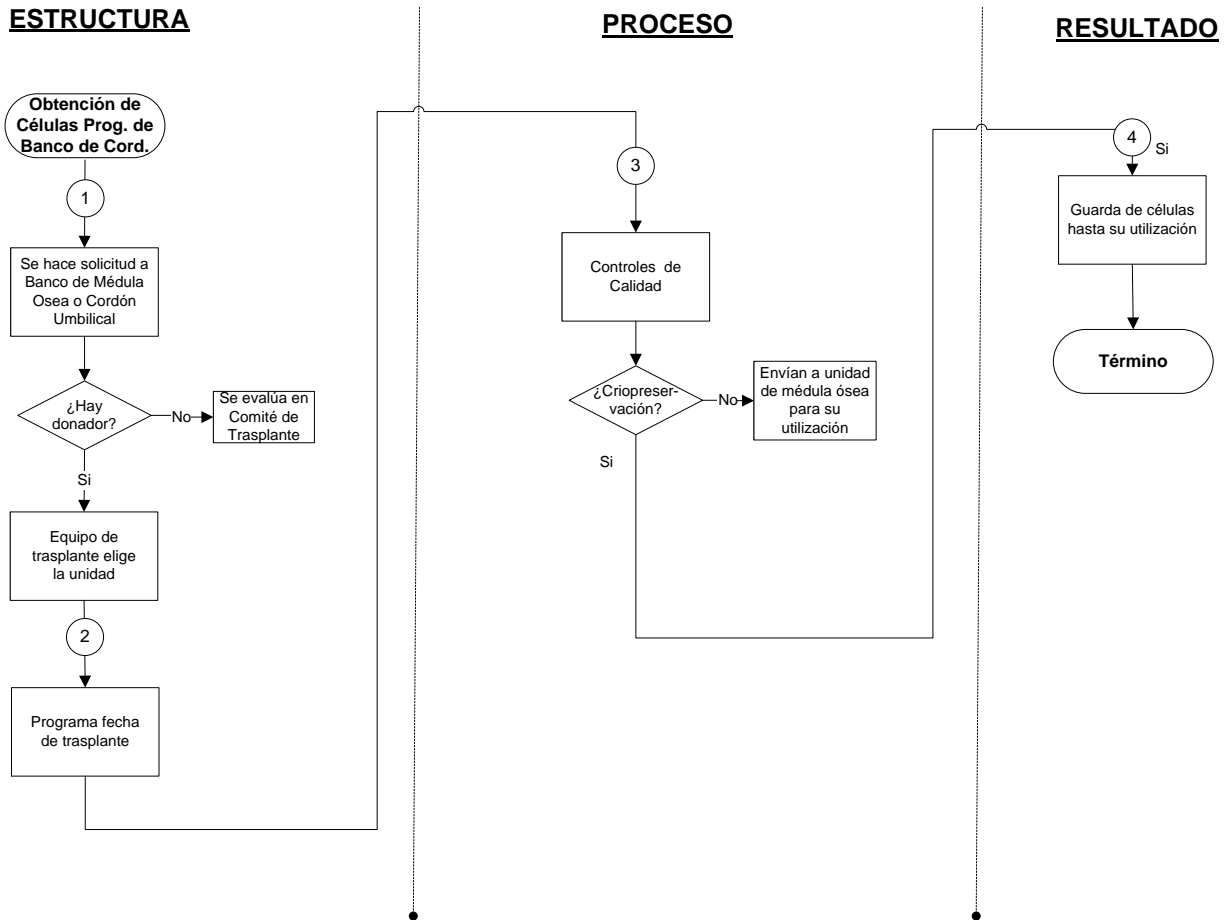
ESTRUCTURA

PROCESO

RESULTADO

Obtención de Células Prog. de Banco de Cord.

1

Se hace solicitud a Banco de Médula Osea o Cordón Umbilical

¿Hay donador?

No

Se evalúa en Comité de Trasplante

Si

Equipo de trasplante elige la unidad

2

Programa fecha de trasplante

3

Controles de Calidad

¿Criopreservación?

No

Envían a unidad de médula ósea para su utilización

Si

4

Si

Guarda de células hasta su utilización

Término